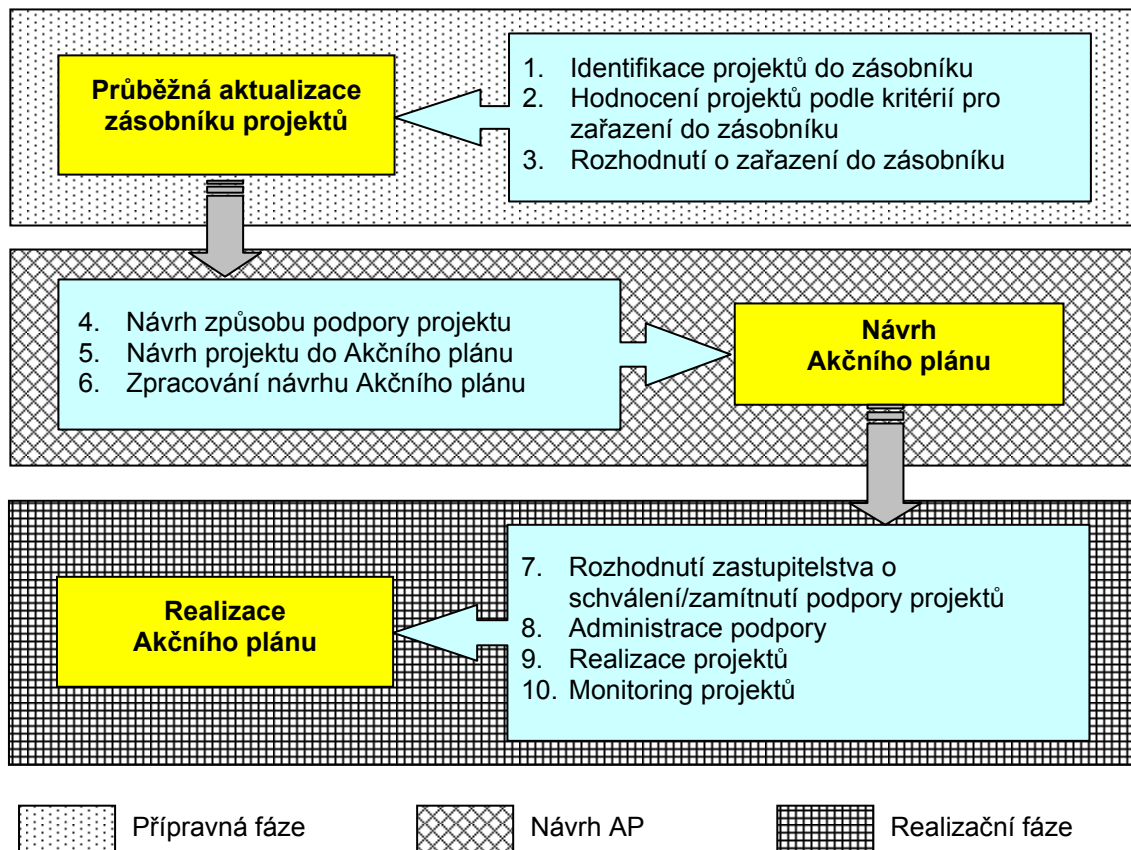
Průběžná aktualizace zásobníku projektů

1. Identifikace projektů do zásobníku
2. Hodnocení projektů podle kritérií pro zařazení do zásobníku
3. Rozhodnutí o zařazení do zásobníku

4. Návrh způsobu podpory projektu
5. Návrh projektu do Akčního plánu
6. Zpracování návrhu Akčního plánu

Návrh Akčního plánu

Realizace Akčního plánu

7. Rozhodnutí zastupitelstva o schválení/zamítnutí podpory projektů
8. Administrace podpory
9. Realizace projektů
10. Monitoring projektů

Přípravná fáze

Návrh AP

Realizační fáze